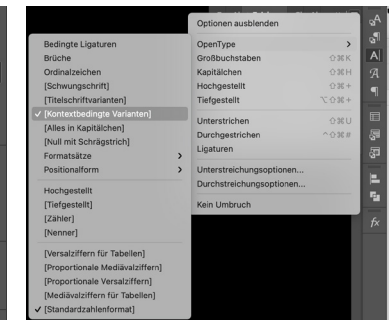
Optionen ausblenden
OpenType
Großbuchstaben ⇧⌘K
Kapitälchen ⇧⌘H
Hochgestellt ⇧⌘+
Tiefgestellt ⌥⇧⌘+
Unterstrichen ⇧⌘U
Durchgestrichen ^⇧⌘#
Ligaturen
Unterstreichungsoptionen...
Durchstreichungsoptionen...
Kein Umbruch

Bedingte Ligaturen
Brüche
Ordinalzeichen
[Schwungschrift]
[Titelschriftvarianten]
✓ [Kontextbedingte Varianten]
[Alles in Kapitälchen]
[Null mit Schrägstrich]
Formatsätze
Positionalform
Hochgestellt
[Tiefgestellt]
[Zähler]
[Nenner]
[Versalziffern für Tabellen]
[Proportionale Mediävalziffern]
[Proportionale Versalziffern]
[Mediävalziffern für Tabellen]
✓ [Standardzahlenformat]

fx